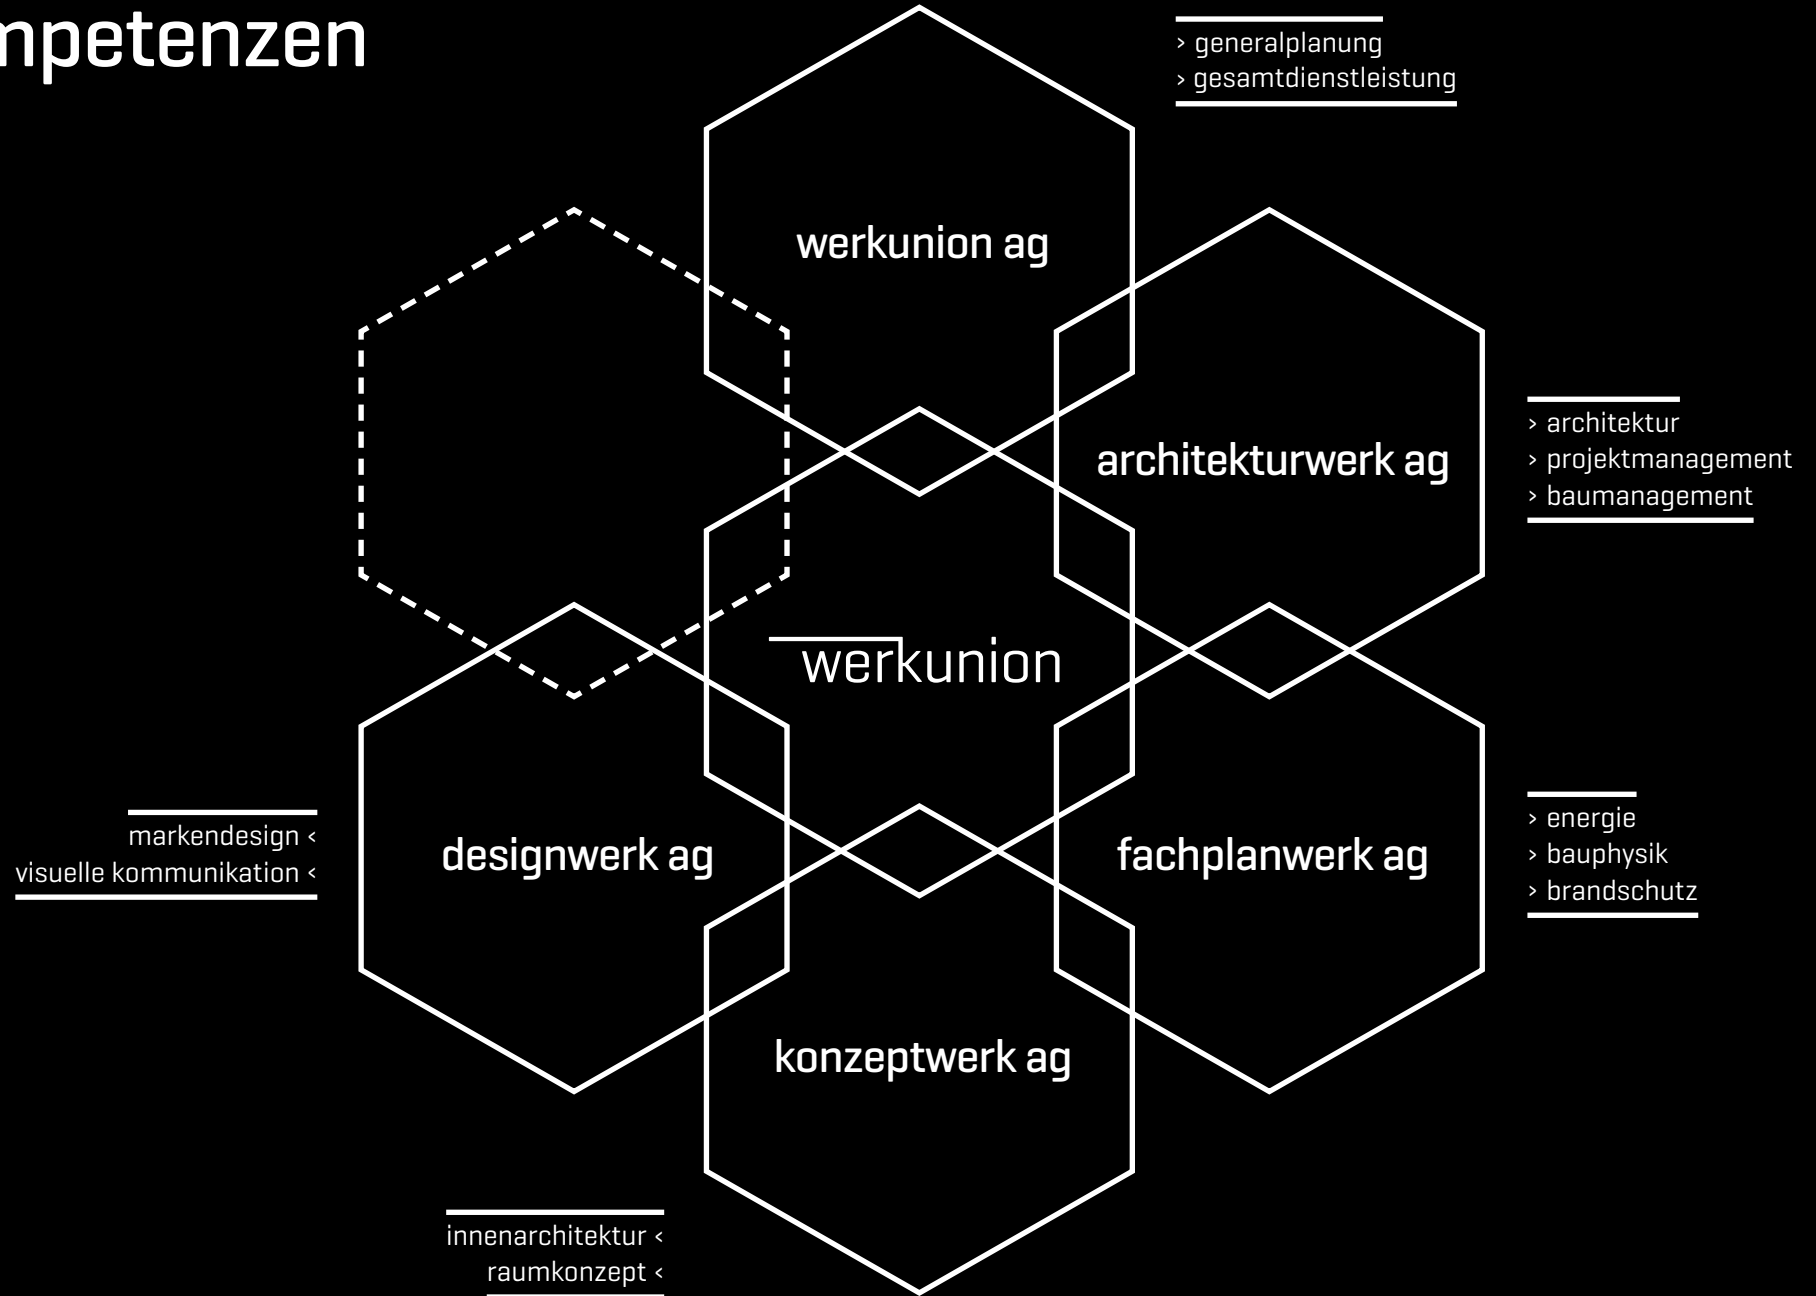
npetenzen

werkunion ag

> generalplanung
> gesamtdienstleistung

architekturwerk ag

> architektur
> projektmanagement
> baumanagement

werkunion

designwerk ag

markendesign <
visuelle kommunikation <

fachplanwerk ag

> energie
> bauphysik
> brandschutz

konzeptwerk ag

innenarchitektur <
raumkonzept <